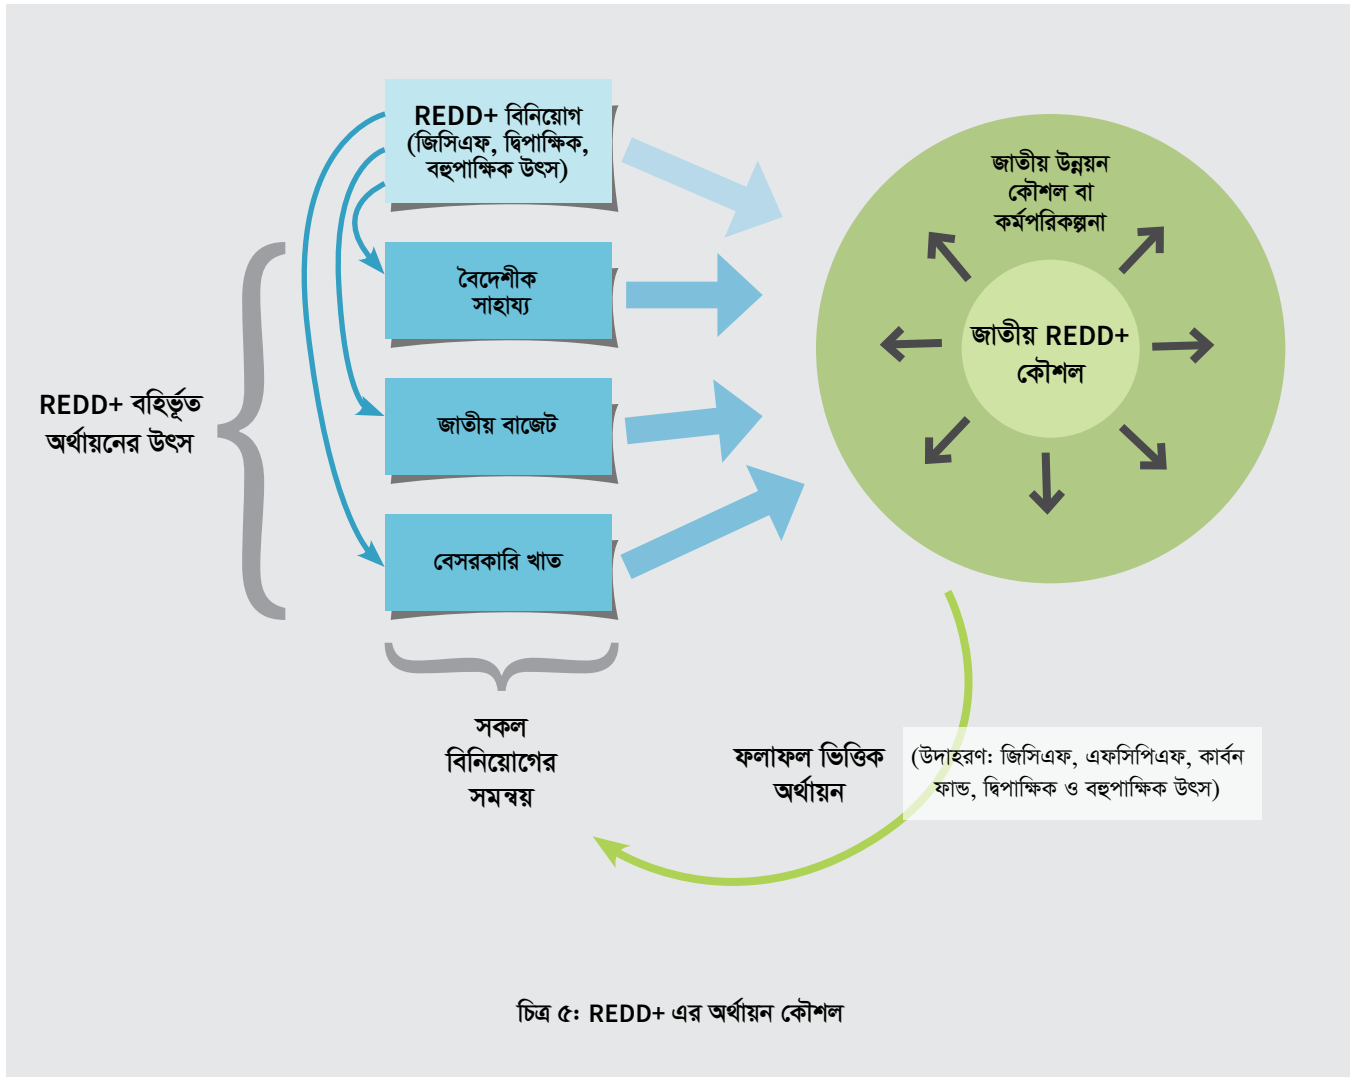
REDD+ বিনিয়োগ (জিসিএফ, দ্বিপাক্ষিক, বহুপাক্ষিক উৎস)

বৈদেশীক সাহায্য

জাতীয় বাজেট

বেসরকারি খাত

REDD+ বহির্ভূত অর্থায়নের উৎস

সকল বিনিয়োগের সমন্বয়

জাতীয় উন্নয়ন কৌশল বা কর্মপরিকল্পনা

জাতীয় REDD+ কৌশল

ফলাফল ভিত্তিক অর্থায়ন

(উদাহরণ: জিসিএফ, এফসিপিএফ, কার্বন ফান্ড, দ্বিপাক্ষিক ও বহুপাক্ষিক উৎস)

চিত্র ৫: REDD+ এর অর্থায়ন কৌশল